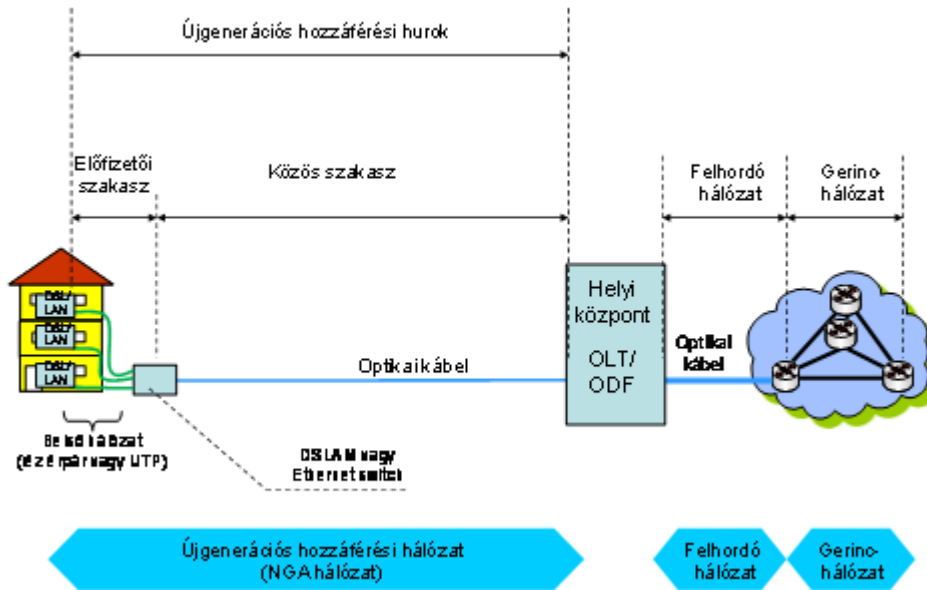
Újgenerációs hozzáférési hurok

Előfizetői szakasz

Közös szakasz

Felhordó hálózat

Gerinc-hálózat

DSL/LAN

DSL/LAN

DSL/LAN

Helyi központ

OLT/ODF

Optikai kábel

Optikai kábel

Belső hálózat (érpár vagy UTP)

DSLAM vagy Ethernet switch

Újgenerációs hozzáférési hálózat (NGA hálózat)

Felhordó hálózat

Gerinc-hálózat